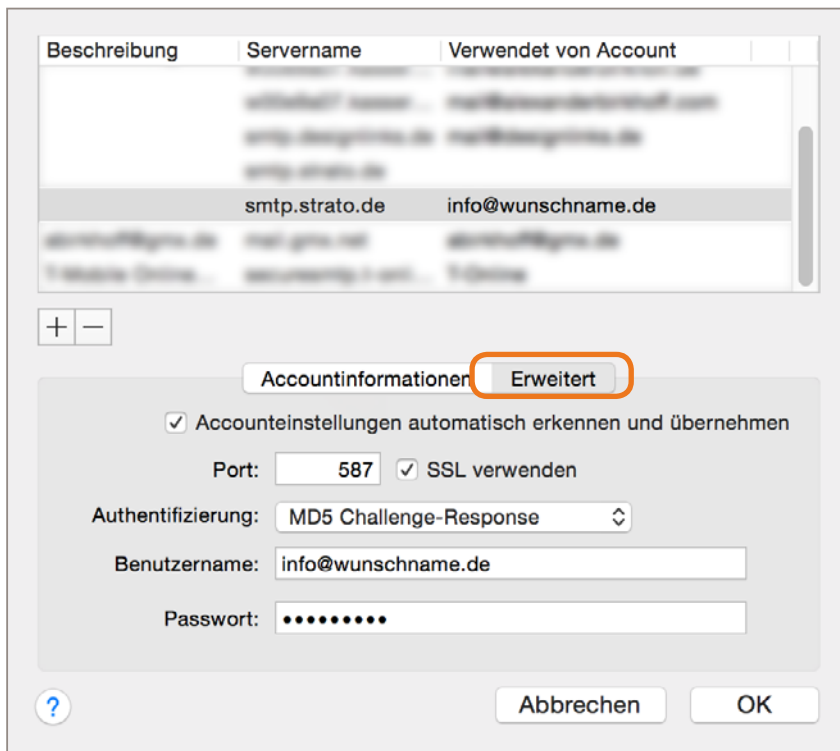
| Beschreibung | Servername | Verwendet von Account |
|---|---|---|
| | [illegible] | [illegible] |
| | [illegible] | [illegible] |
| | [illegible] | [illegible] |
| | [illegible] | |
| | smtp.strato.de | info@wunschname.de |
| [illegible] | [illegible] | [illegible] |
| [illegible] | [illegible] | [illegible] |

+ −

Accountinformationen Erweitert

✓ Accounteinstellungen automatisch erkennen und übernehmen

Port: 587 ✓ SSL verwenden

Authentifizierung: MD5 Challenge-Response

Benutzername: info@wunschname.de

Passwort: ••••••••••

?

Abbrechen OK